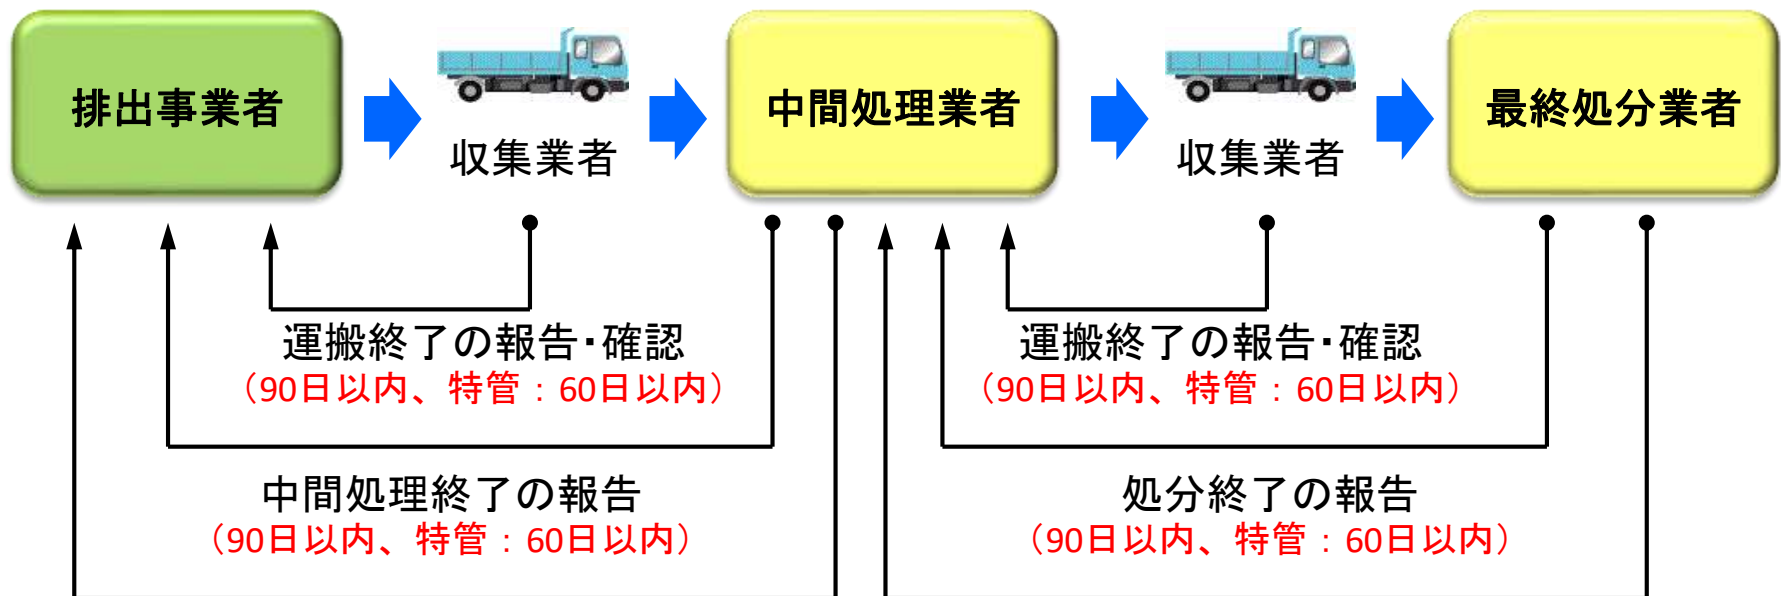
排出事業者

収集業者

中間処理業者

収集業者

最終処分業者

運搬終了の報告･確認
（90日以内、特管：60日以内）

運搬終了の報告･確認
（90日以内、特管：60日以内）

中間処理終了の報告
（90日以内、特管：60日以内）

処分終了の報告
（90日以内、特管：60日以内）